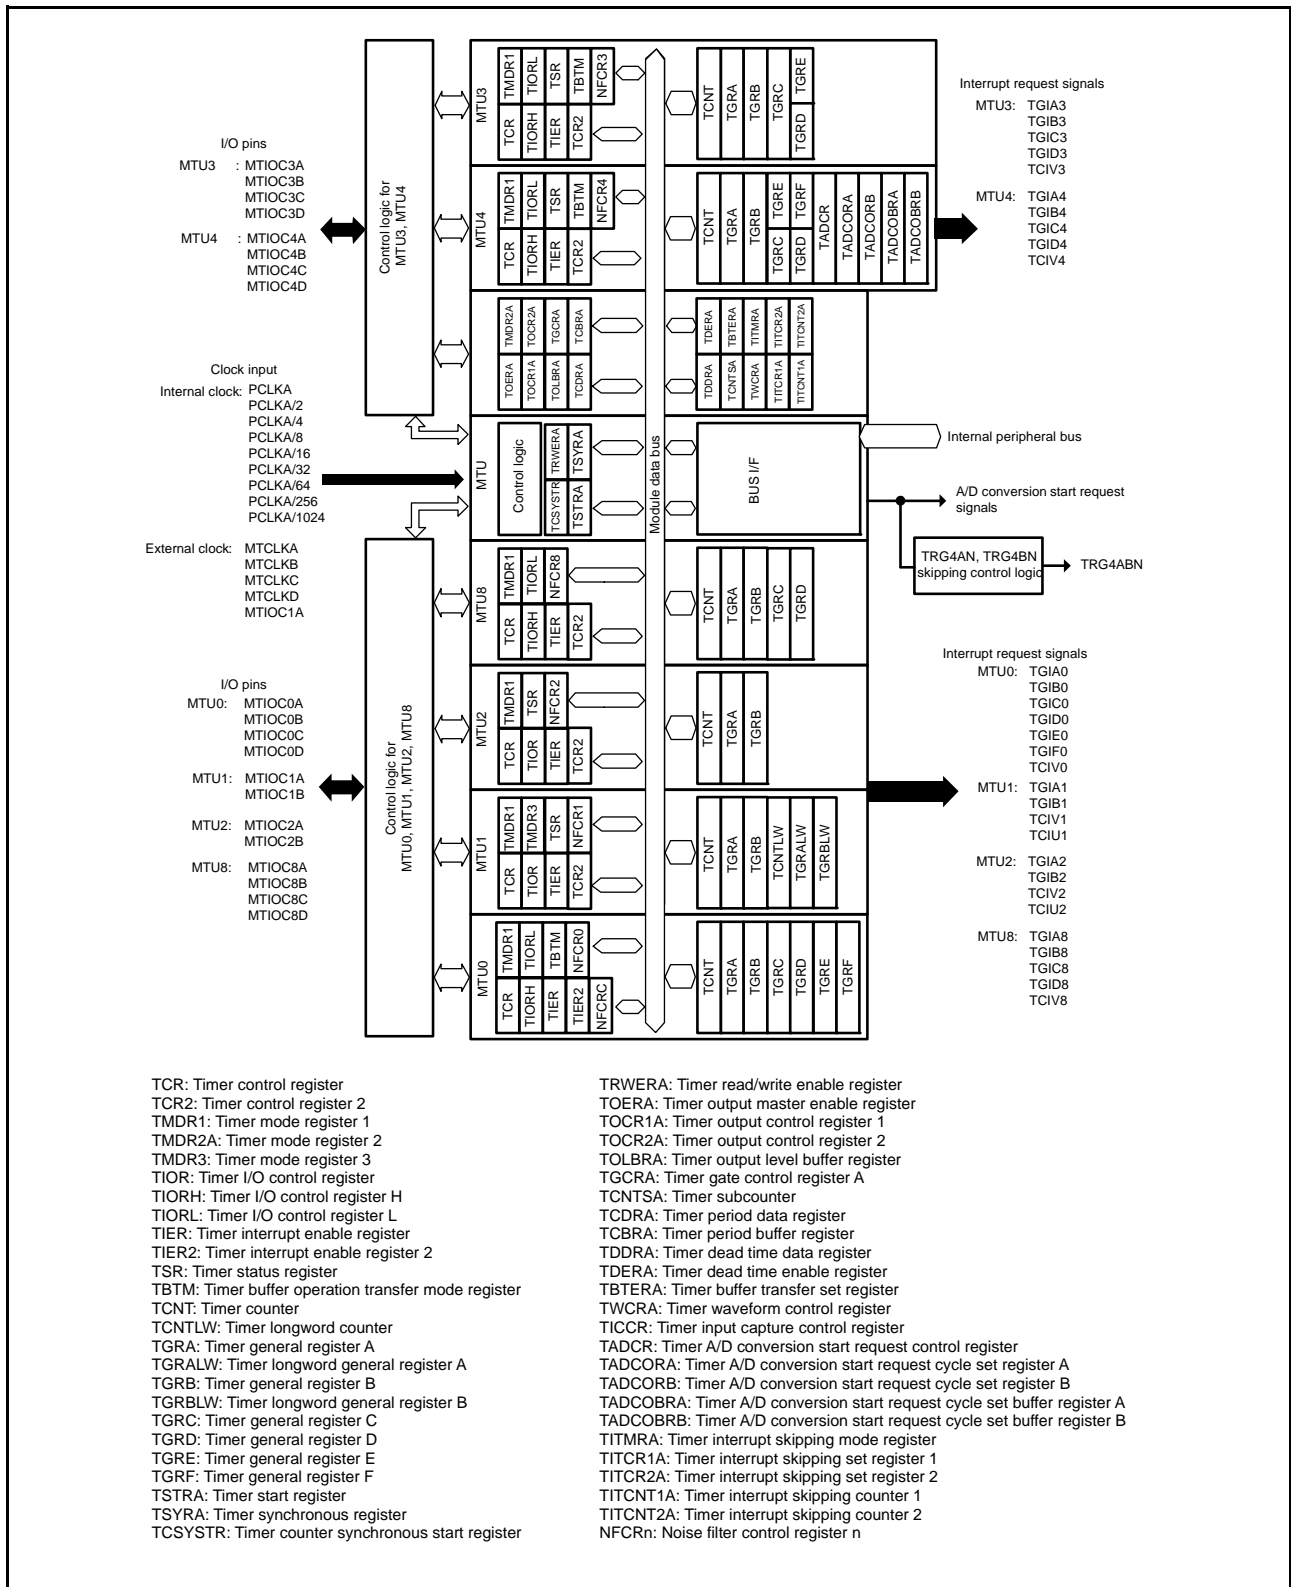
I/O pins
MTU3 : MTIOC3A
MTIOC3B
MTIOC3C
MTIOC3D
MTU4 : MTIOC4A
MTIOC4B
MTIOC4C
MTIOC4D

Clock input
Internal clock: PCLKA
PCLKA/2
PCLKA/4
PCLKA/8
PCLKA/16
PCLKA/32
PCLKA/64
PCLKA/256
PCLKA/1024
External clock: MTCLKA
MTCLKB
MTCLKC
MTCLKD
MTIOC1A

I/O pins
MTU0: MTIOC0A
MTIOC0B
MTIOC0C
MTIOC0D
MTU1: MTIOC1A
MTIOC1B
MTU2: MTIOC2A
MTIOC2B
MTU8: MTIOC8A
MTIOC8B
MTIOC8C
MTIOC8D

Control logic for MTU3, MTU4

Control logic for MTU0, MTU1, MTU2, MTU8

MTU3 TMDR1 TIORL TSR TBTM NFCR3 TCR TIORH TIER TCR2 TCNT TGRA TGRB TGRC TGRE TGRD

MTU4 TMDR1 TIORL TSR TBTM NFCR4 TCR TIORH TIER TCR2 TCNT TGRA TGRB TGRE TGRF TGRC TGRD TADCR TADCORA TADCORB TADCOBRA TADCOBRB

TMDR2A TOCR2A TGCRA TCBRA TOERA TOCR1A TOLBRA TCDRA TDERA TBTERA TITMRA TITCR2A TITCNT2A TDDRA TCNTSA TWCRA TITCR1A TITCNT1A

MTU Control logic TRWERA TSYRA TCSYSTR TSTRA

Module data bus

BUS I/F

Internal peripheral bus

A/D conversion start request signals

TRG4AN, TRG4BN skipping control logic

TRG4ABN

MTU8 TMDR1 TIORL NFCR8 TCR TIORH TIER TCR2 TCNT TGRA TGRB TGRC TGRD

MTU2 TMDR1 TSR NFCR2 TCR TIOR TIER TCR2 TCNT TGRA TGRB

MTU1 TMDR1 TMDR3 TSR NFCR1 TCR TIOR TIER TCR2 TCNT TGRA TGRB TCNTLW TGRALW TGRBLW

MTU0 TMDR1 TIORL TBTM NFCR0 TCR TIORH TIER TIER2 NFCRC TCNT TGRA TGRB TGRC TGRD TGRE TGRF

Interrupt request signals
MTU3: TGIA3
TGIB3
TGIC3
TGID3
TCIV3
MTU4: TGIA4
TGIB4
TGIC4
TGID4
TCIV4

Interrupt request signals
MTU0: TGIA0
TGIB0
TGIC0
TGID0
TGIE0
TGIF0
TCIV0
MTU1: TGIA1
TGIB1
TCIV1
TCIU1
MTU2: TGIA2
TGIB2
TCIV2
TCIU2
MTU8: TGIA8
TGIB8
TGIC8
TGID8
TCIV8

TCR: Timer control register
TCR2: Timer control register 2
TMDR1: Timer mode register 1
TMDR2A: Timer mode register 2
TMDR3: Timer mode register 3
TIOR: Timer I/O control register
TIORH: Timer I/O control register H
TIORL: Timer I/O control register L
TIER: Timer interrupt enable register
TIER2: Timer interrupt enable register 2
TSR: Timer status register
TBTM: Timer buffer operation transfer mode register
TCNT: Timer counter
TCNTLW: Timer longword counter
TGRA: Timer general register A
TGRALW: Timer longword general register A
TGRB: Timer general register B
TGRBLW: Timer longword general register B
TGRC: Timer general register C
TGRD: Timer general register D
TGRE: Timer general register E
TGRF: Timer general register F
TSTRA: Timer start register
TSYRA: Timer synchronous register
TCSYSTR: Timer counter synchronous start register

TRWERA: Timer read/write enable register
TOERA: Timer output master enable register
TOCR1A: Timer output control register 1
TOCR2A: Timer output control register 2
TOLBRA: Timer output level buffer register
TGCRA: Timer gate control register A
TCNTSA: Timer subcounter
TCDRA: Timer period data register
TCBRA: Timer period buffer register
TDDRA: Timer dead time data register
TDERA: Timer dead time enable register
TBTERA: Timer buffer transfer set register
TWCRA: Timer waveform control register
TICCR: Timer input capture control register
TADCR: Timer A/D conversion start request control register
TADCORA: Timer A/D conversion start request cycle set register A
TADCORB: Timer A/D conversion start request cycle set register B
TADCOBRA: Timer A/D conversion start request cycle set buffer register A
TADCOBRB: Timer A/D conversion start request cycle set buffer register B
TITMRA: Timer interrupt skipping mode register
TITCR1A: Timer interrupt skipping set register 1
TITCR2A: Timer interrupt skipping set register 2
TITCNT1A: Timer interrupt skipping counter 1
TITCNT2A: Timer interrupt skipping counter 2
NFCRn: Noise filter control register n